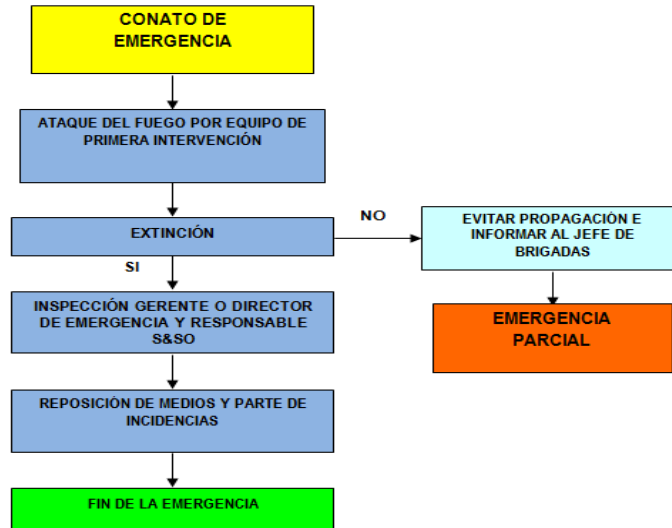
CONATO DE EMERGENCIA

ATAQUE DEL FUEGO POR EQUIPO DE PRIMERA INTERVENCIÓN

EXTINCIÓN

NO

EVITAR PROPAGACIÓN E INFORMAR AL JEFE DE BRIGADAS

EMERGENCIA PARCIAL

SI

INSPECCIÓN GERENTE O DIRECTOR DE EMERGENCIA Y RESPONSABLE S&SO

REPOSICIÓN DE MEDIOS Y PARTE DE INCIDENCIAS

FIN DE LA EMERGENCIA